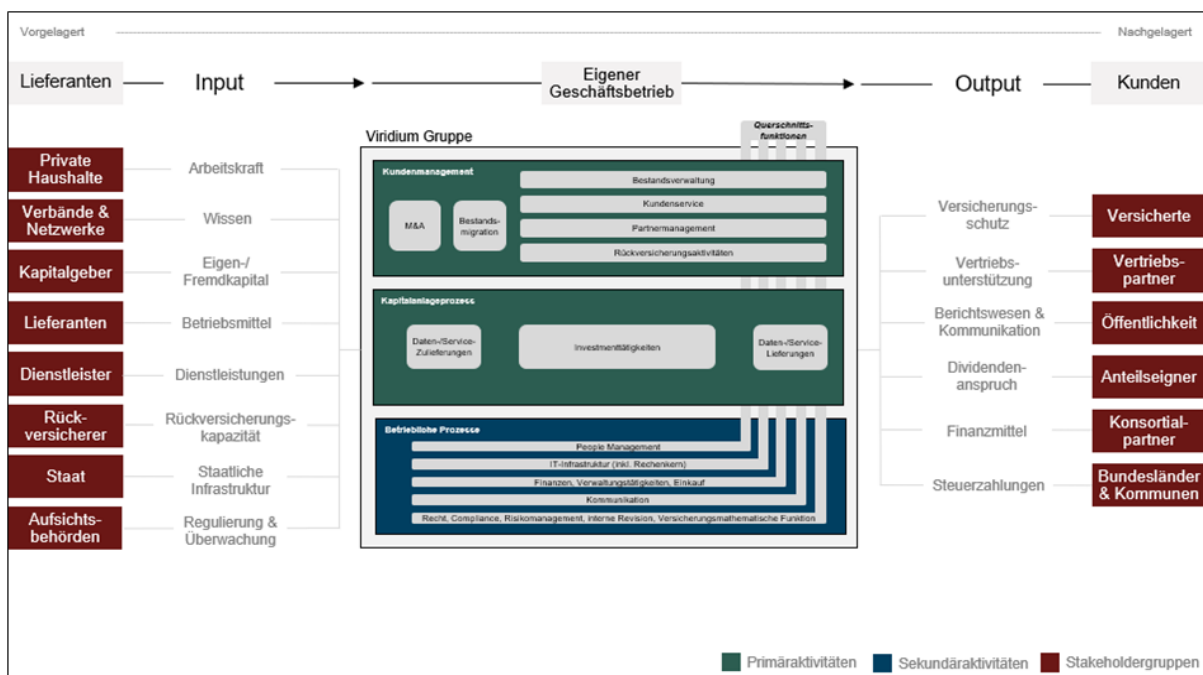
Vorgelagert

Nachgelagert

Lieferanten

Input

Eigener Geschäftsbetrieb

Output

Kunden

Viridium Gruppe

Querschnittsfunktionen

Private Haushalte

Arbeitskraft

Verbände & Netzwerke

Wissen

Kapitalgeber

Eigen-/ Fremdkapital

Lieferanten

Betriebsmittel

Dienstleister

Dienstleistungen

Rückversicherer

Rückversicherungskapazität

Staat

Staatliche Infrastruktur

Aufsichtsbehörden

Regulierung & Überwachung

Kundenmanagement

M&A

Bestandsmigration

Bestandsverwaltung

Kundenservice

Partnermanagement

Rückversicherungsaktivitäten

Kapitalanlageprozess

Daten-/Service-Zulieferungen

Investmenttätigkeiten

Daten-/Service-Lieferungen

Betriebliche Prozesse

People Management

IT-Infrastruktur (inkl. Rechenkern)

Finanzen, Verwaltungstätigkeiten, Einkauf

Kommunikation

Recht, Compliance, Risikomanagement, interne Revision, Versicherungsmathematische Funktion

Versicherungsschutz

Versicherte

Vertriebsunterstützung

Vertriebspartner

Berichtswesen & Kommunikation

Öffentlichkeit

Dividendenanspruch

Anteilseigner

Finanzmittel

Konsortialpartner

Steuerzahlungen

Bundesländer & Kommunen

Primäraktivitäten

Sekundäraktivitäten

Stakeholdergruppen